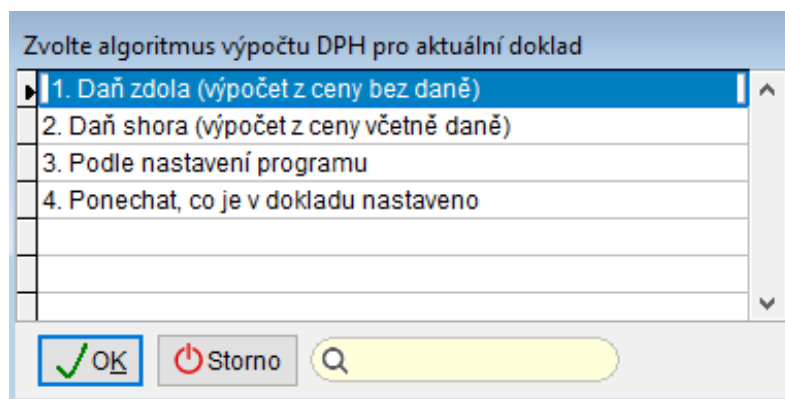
Zvolte algoritmus výpočtu DPH pro aktuální doklad

1. Daň zdola (výpočet z ceny bez daně)
2. Daň shora (výpočet z ceny včetně daně)
3. Podle nastavení programu
4. Ponechat, co je v dokladu nastaveno

OK
Storno